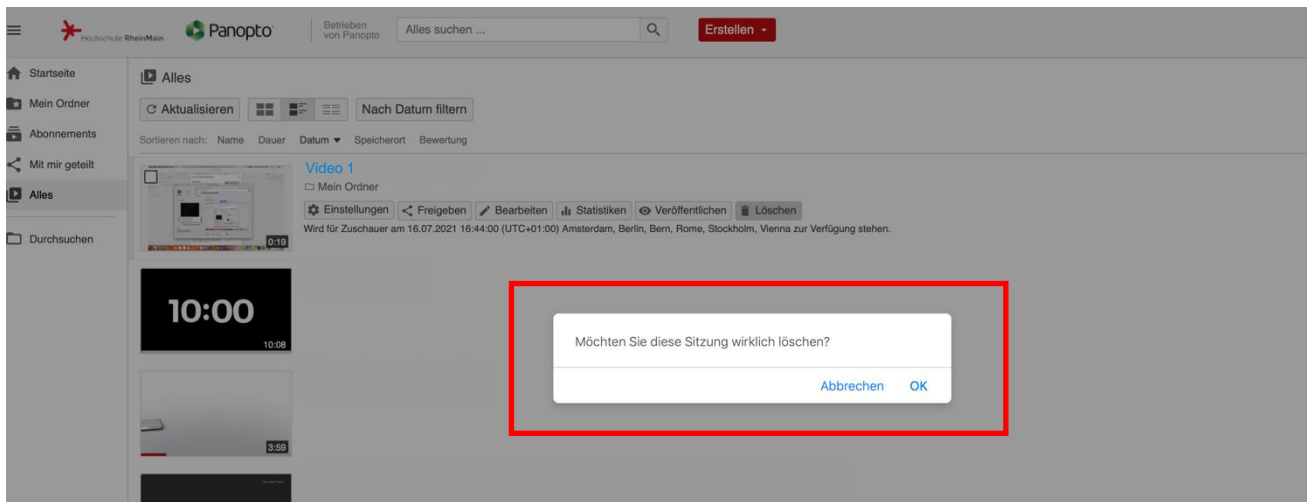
Hochschule RheinMain Panopto Betrieben von Panopto Alles suchen ... Erstellen

Startseite
Mein Ordner
Abonnements
Mit mir geteilt
Alles
Durchsuchen

Alles

Aktualisieren Nach Datum filtern

Sortieren nach: Name Dauer Datum Speicherort Bewertung

Video 1
Mein Ordner
Einstellungen Freigeben Bearbeiten Statistiken Veröffentlichen Löschen
Wird für Zuschauer am 16.07.2021 16:44:00 (UTC+01:00) Amsterdam, Berlin, Bern, Rome, Stockholm, Vienna zur Verfügung stehen.

0:19

10:00
10:08

3:59

Möchten Sie diese Sitzung wirklich löschen?

Abbrechen OK